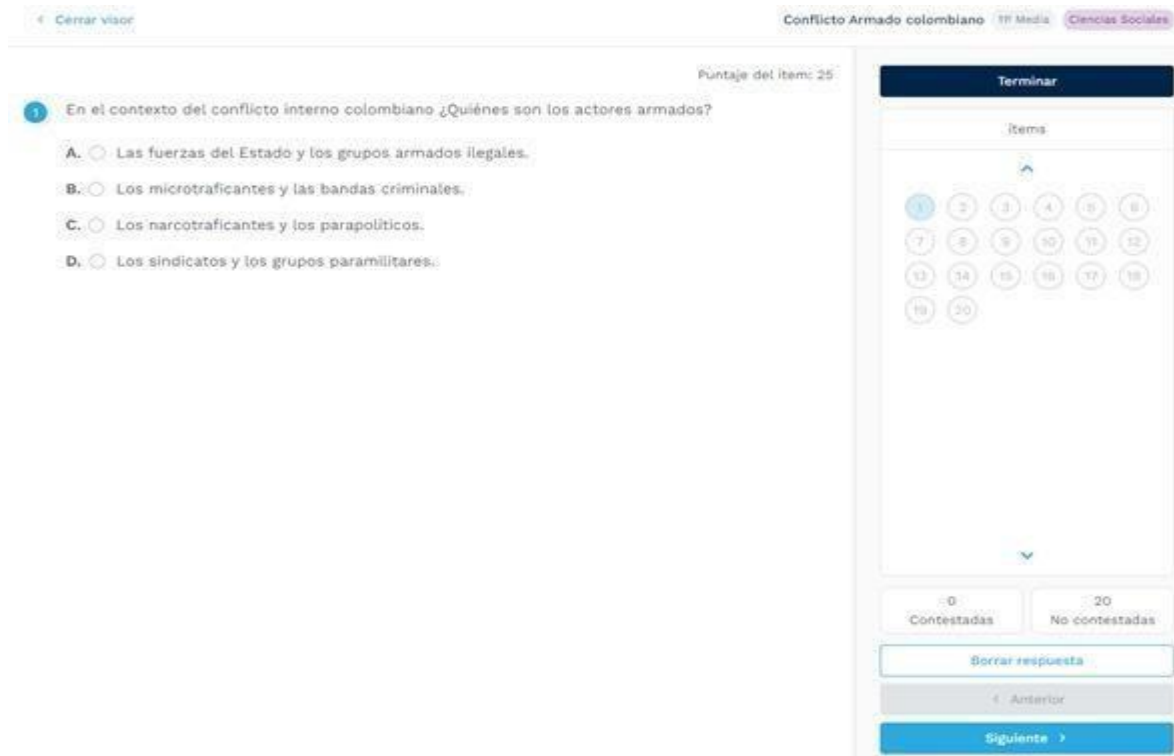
‹ Cerrar visor

Conflicto Armado colombiano TP Media Ciencias Sociales

Puntaje del ítem: 25

1 En el contexto del conflicto interno colombiano ¿Quiénes son los actores armados?

A. Las fuerzas del Estado y los grupos armados ilegales.

B. Los microtraficantes y las bandas criminales.

C. Los narcotraficantes y los parapolíticos.

D. Los sindicatos y los grupos paramilitares.

Terminar

Ítems

1 2 3 4 5 6
7 8 9 10 11 12
13 14 15 16 17 18
19 20

0
Contestadas

20
No contestadas

Borrar respuesta

‹ Anterior

Siguiente ›